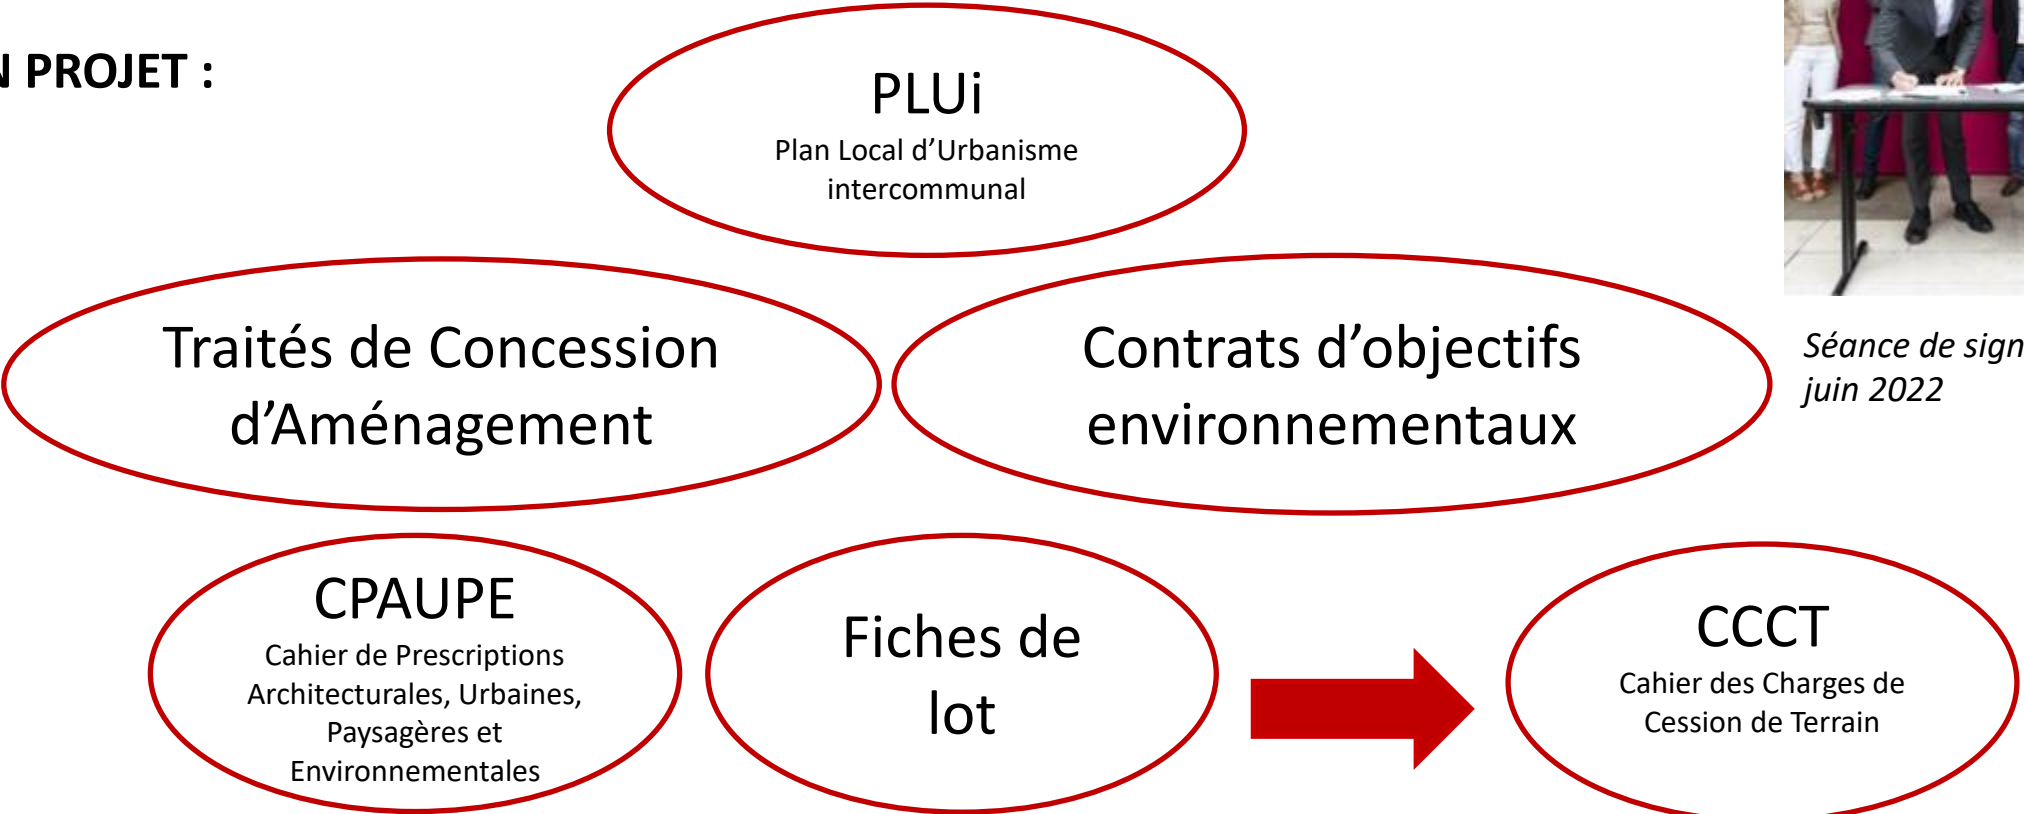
N PROJET :

PLUi
Plan Local d'Urbanisme intercommunal

Traités de Concession d'Aménagement

Contrats d'objectifs environnementaux

Séance de sign
juin 2022

CPAUPE
Cahier de Prescriptions Architecturales, Urbaines, Paysagères et Environnementales

Fiches de lot

CCCT
Cahier des Charges de Cession de Terrain